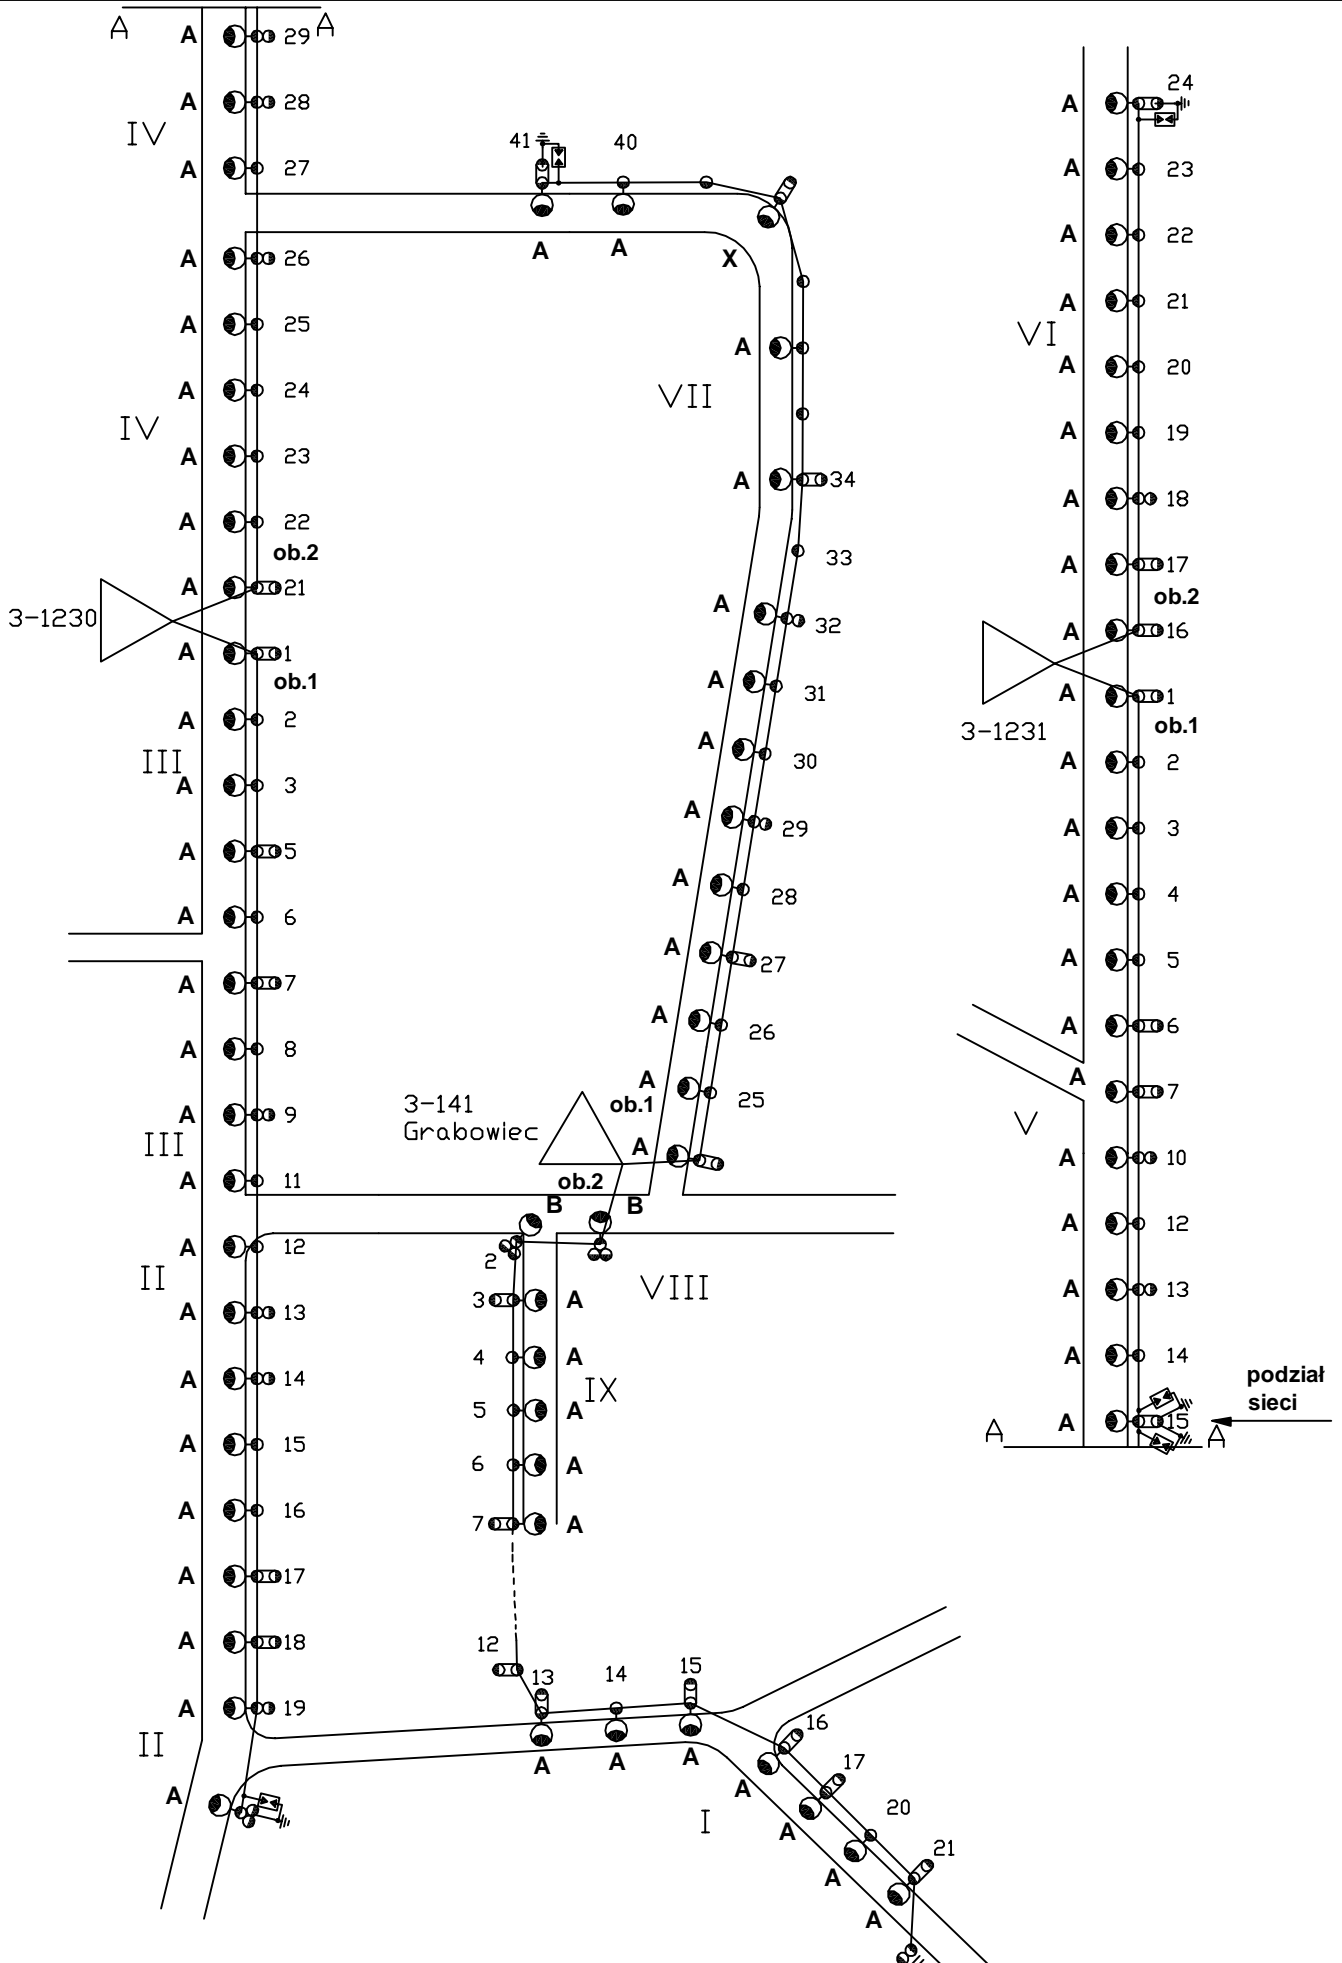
A A 29 A
A 28
IV
A 27
41 40
A A
X
A 26
A 25
A 24
IV
A 23
A 22
ob.2
A 21
3-1230
A 1
ob.1
A 2
III
A 3
A 5
A 6
A 7
A 8
A 9
III
A 11
A 12
II
A 13
A 14
A 15
A 16
A 17
A 18
A 19
II
A

VII
A
A 34
33
A 32
A 31
A 30
A 29
A 28
A 27
A 26
A 25
A
3-141
Grabowiec
ob.1
A
ob.2
B B
2
VIII
3 A
4 A
5 A
IX
6 A
7 A
12
13 14 15
A A A
16
17
A
A
20
I
21
A
A

24
A
A 23
A 22
A 21
VI
A 20
A 19
A 18
A 17
ob.2
A 16
3-1231
A 1
ob.1
A 2
A 3
A 4
A 5
A 6
A 7
V
A 10
A 12
A 13
A 14
podział sieci
A A 15 A